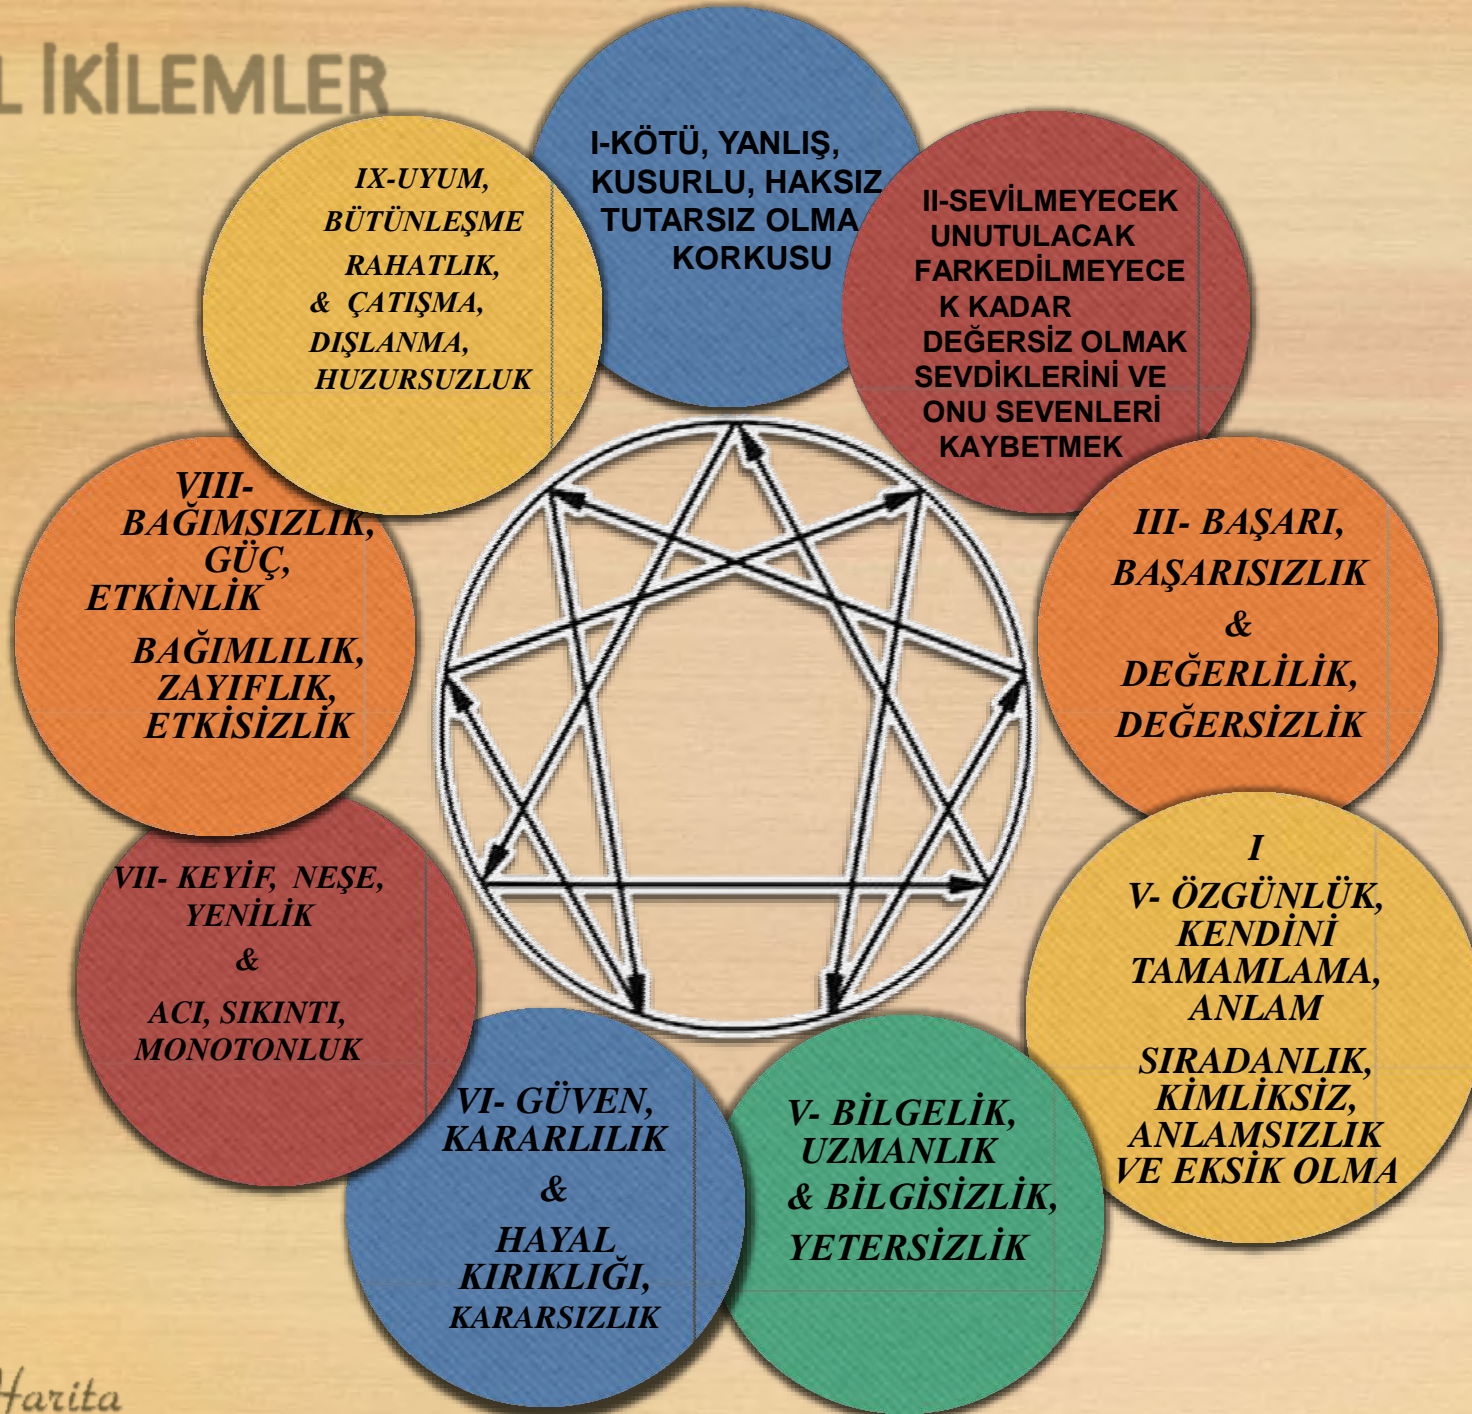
L İKİLEMLER

I-KÖTÜ, YANLIŞ, KUSURLU, HAKSIZ TUTARSIZ OLMA KORKUSU

II-SEVİLMEYECEK UNUTULACAK FARKEDİLMEYECE K KADAR DEĞERSİZ OLMAK SEVDİKLERİNİ VE ONU SEVENLERİ KAYBETMEK

III- BAŞARI, BAŞARISIZLIK & DEĞERLİLİK, DEĞERSİZLİK

I V- ÖZGÜNLÜK, KENDİNİ TAMAMLAMA, ANLAM SIRADANLIK, KİMLİKSİZ, ANLAMSIZLIK VE EKSİK OLMA

V- BİLGELİK, UZMANLIK & BİLGİSİZLİK, YETERSİZLİK

VI- GÜVEN, KARARLILIK & HAYAL KIRIKLIĞI, KARARSIZLIK

VII- KEYİF, NEŞE, YENİLİK & ACI, SIKINTI, MONOTONLUK

VIII- BAĞIMSIZLIK, GÜÇ, ETKİNLİK BAĞIMLILIK, ZAYIFLIK, ETKİSİZLİK

IX-UYUM, BÜTÜNLEŞME RAHATLIK, & ÇATIŞMA, DIŞLANMA, HUZURSUZLUK

Harita